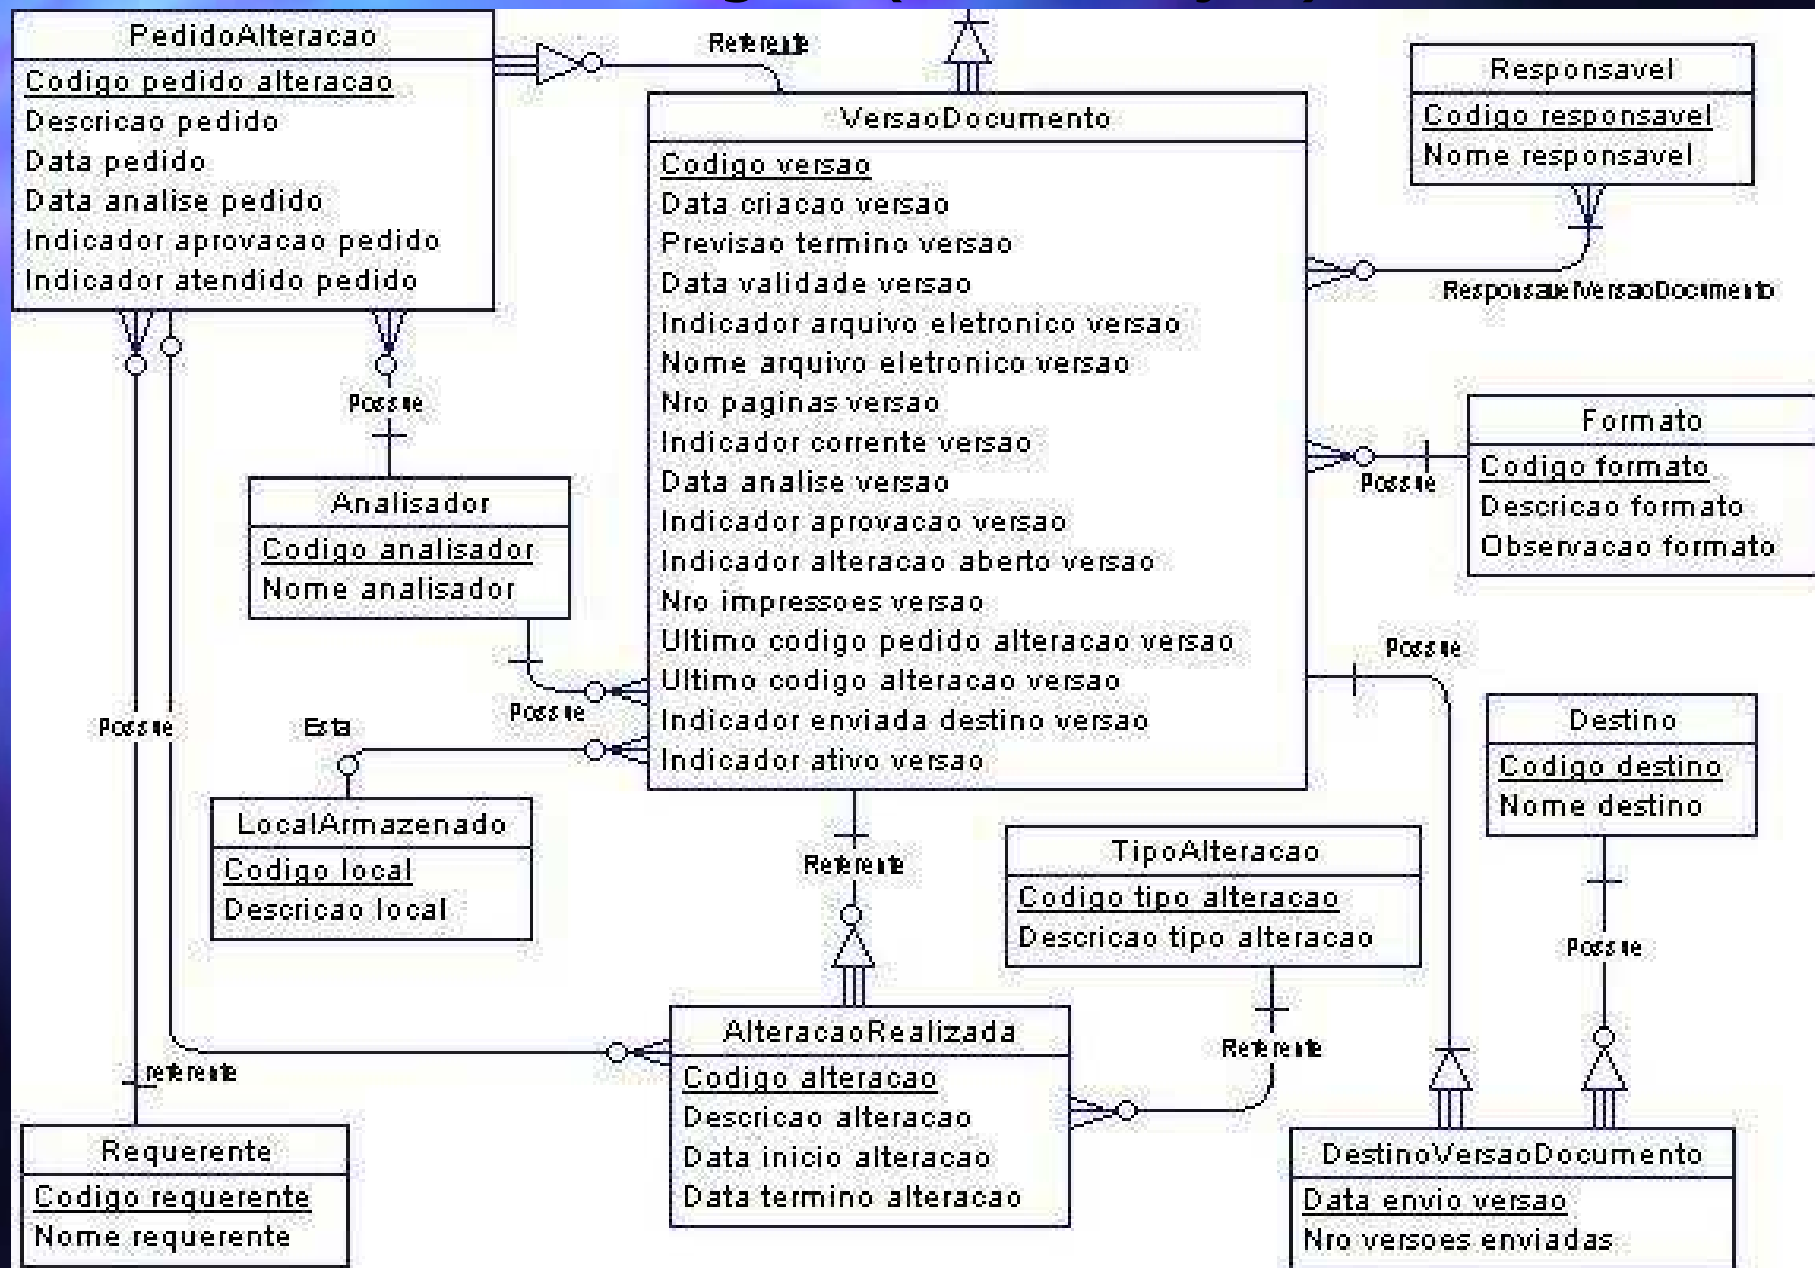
PedidoAlteracao
Codigo pedido alteracao
Descricao pedido
Data pedido
Data analise pedido
Indicador aprovacao pedido
Indicador atendido pedido

Referente

VersaoDocumento
Codigo versao
Data criacao versao
Previsao termino versao
Data validade versao
Indicador arquivo eletronico versao
Nome arquivo eletronico versao
Nro paginas versao
Indicador corrente versao
Data analise versao
Indicador aprovacao versao
Indicador alteracao aberto versao
Nro impressoes versao
Ultimo codigo pedido alteracao versao
Ultimo codigo alteracao versao
Indicador enviada destino versao
Indicador ativo versao

Responsavel
Codigo responsavel
Nome responsavel

ResponsavelVersaoDocumento

Formato
Codigo formato
Descricao formato
Observacao formato

Possue

Possue

Analisador
Codigo analisador
Nome analisador

Possue

Possue

Esta

Possue

LocalArmazenado
Codigo local
Descricao local

Destino
Codigo destino
Nome destino

Referente

TipoAlteracao
Codigo tipo alteracao
Descricao tipo alteracao

Possue

Referente

referente

AlteracaoRealizada
Codigo alteracao
Descricao alteracao
Data inicio alteracao
Data termino alteracao

Requerente
Codigo requerente
Nome requerente

DestinoVersaoDocumento
Data envio versao
Nro versoes enviadas